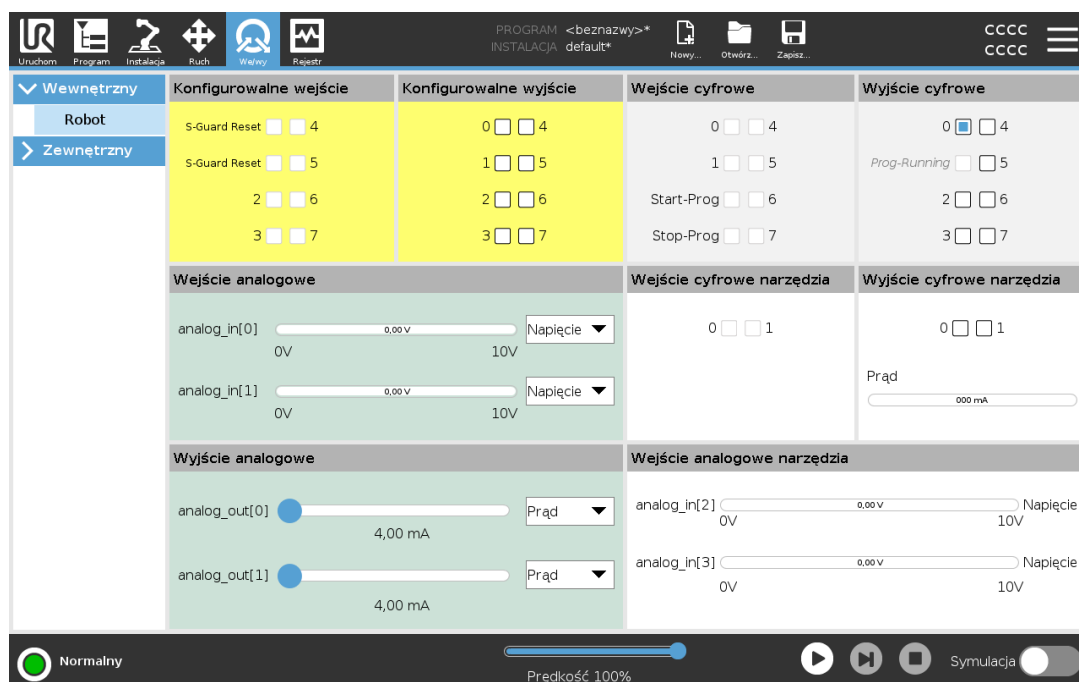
Uruchom Program Instalacja Ruch We/wy Rejestr

PROGRAM <beznazwy>*
INSTALACJA default*

Nowy... Otwórz... Zapisz...

CCCC
CCCC

Wewnętrzny
Robot
Zewnętrzny

Konfigurowalne wejście
S-Guard Reset 4
S-Guard Reset 5
2 6
3 7

Konfigurowalne wyjście
0 4
1 5
2 6
3 7

Wejście cyfrowe
0 4
1 5
Start-Prog 6
Stop-Prog 7

Wyjście cyfrowe
0 4
Prog-Running 5
2 6
3 7

Wejście analogowe
analog_in[0] 0,00 V Napięcie
0V 10V
analog_in[1] 0,00 V Napięcie
0V 10V

Wejście cyfrowe narzędzia
0 1

Wyjście cyfrowe narzędzia
0 1
Prąd
000 mA

Wyjście analogowe
analog_out[0] Prąd
4,00 mA
analog_out[1] Prąd
4,00 mA

Wejście analogowe narzędzia
analog_in[2] 0,00 V Napięcie
0V 10V
analog_in[3] 0,00 V Napięcie
0V 10V

Normalny
Prędkość 100%
Symulacja